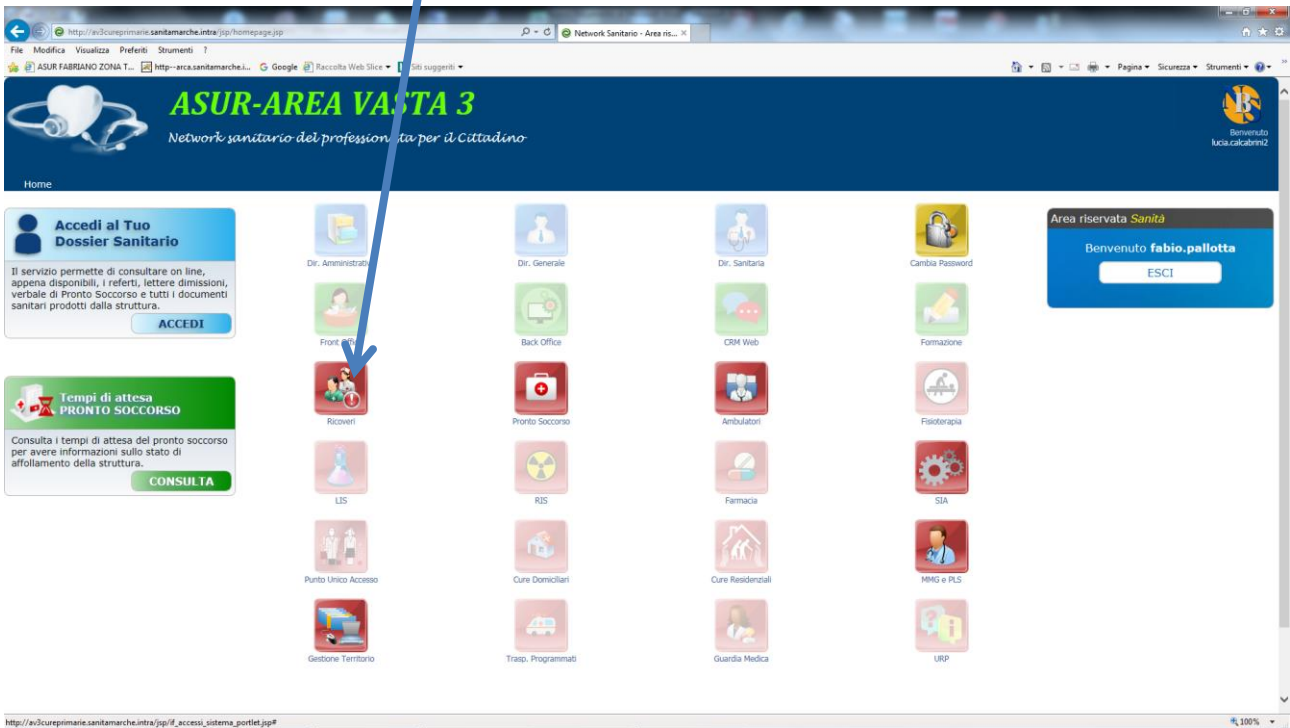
http://av3cureprimarie.sanitamarche.intra/jsp/homepage.jsp
Network Sanitario - Area ris...
File Modifica Visualizza Preferiti Strumenti ?
ASUR FABRIANO ZONA T... http--arca.sanitamarche.i... Google Raccolta Web Slice Siti suggeriti
Pagina Sicurezza Strumenti

ASUR-AREA VASTA 3
Network sanitario del professionista per il Cittadino
Benvenuto lucia.calcabrini2
Home

Accedi al Tuo Dossier Sanitario
Il servizio permette di consultare on line, appena disponibili, i referti, lettere dimissioni, verbale di Pronto Soccorso e tutti i documenti sanitari prodotti dalla struttura.
ACCEDI

Tempi di attesa PRONTO SOCCORSO
Consulta i tempi di attesa del pronto soccorso per avere informazioni sullo stato di affollamento della struttura.
CONSULTA

Dir. Amministrativa
Dir. Generale
Dir. Sanitaria
Cambia Password
Front Office
Back Office
CRM Web
Formazione
Ricoveri
Pronto Soccorso
Ambulatori
Fisioterapia
LIS
RIS
Farmacia
SIA
Punto Unico Accesso
Cure Domiciliari
Cure Residenziali
MMG e PLS
Gestione Territorio
Trasp. Programmati
Guardia Medica
URP

Area riservata Sanità
Benvenuto fabio.pallotta
ESCI

http://av3cureprimarie.sanitamarche.intra/jsp/if_accessi_sistema_portlet.jsp#
100%